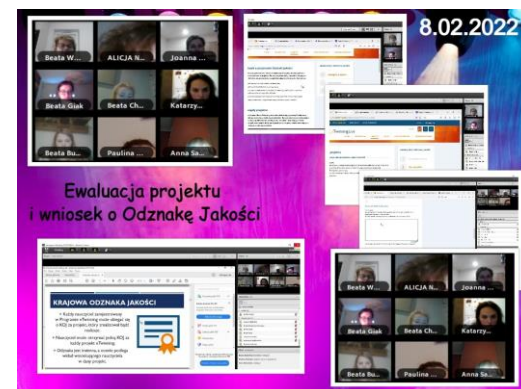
8.02.2022

Beata W... ALICJA N... Joanna ...
Beata Gjak Beata Ch... Katarzy...
Beata Bu... Paulina ... Anna Sa...

Ewaluacja projektu i wniosek o Odznakę Jakości

KRAJOWA ODZNAKA JAKOŚCI

Beata W... ALICJA N... Joanna ...
Beata Gjak Beata Ch... Katarzy...
Beata Bu... Paulina ... Anna Sa...